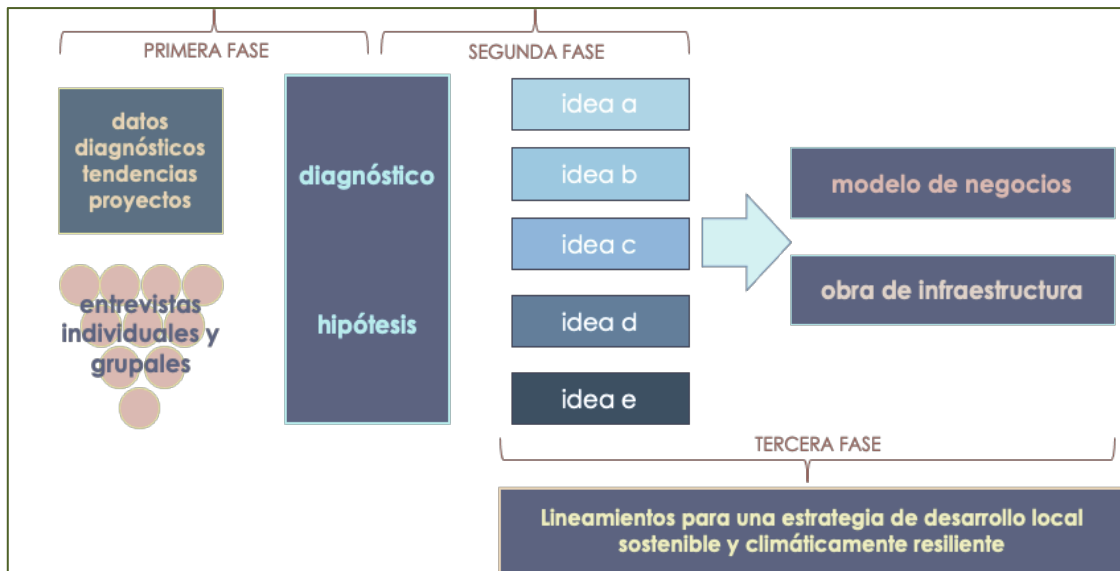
PRIMERA FASE

SEGUNDA FASE

datos diagnósticos tendencias proyectos

entrevistas individuales y grupales

diagnóstico

hipótesis

idea a

idea b

idea c

idea d

idea e

modelo de negocios

obra de infraestructura

TERCERA FASE

Lineamientos para una estrategia de desarrollo local sostenible y climáticamente resiliente